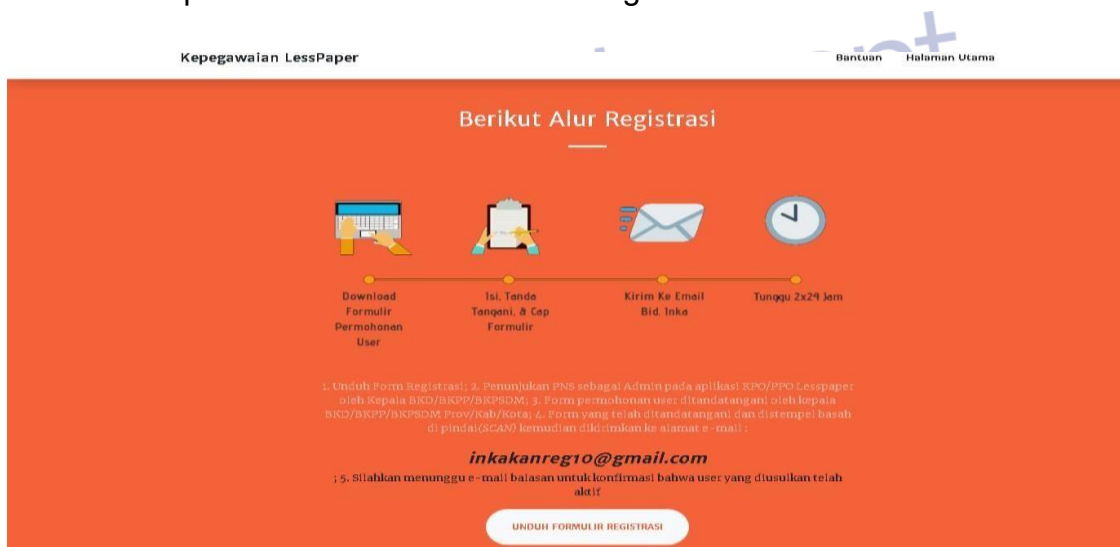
Kepegawaian LessPaper

Bantuan Halaman Utama

Berikut Alur Registrasi

Download Formulir Permohonan User

Isi, Tanda Tangani, & Cap Formulir

Kirim Ke Email Bid. Inka

Tunggu 2x24 Jam

1. Unduh Form Registrasi; 2. Penunjukan PNS sebagai Admin pada aplikasi SPO/PPO Lesspaper oleh Kepala BKD/BKPP/BKPSDM; 3. Form permohonan user ditandatangani oleh kepala BKD/BKPP/BKPSDM Prov/Kab/Kota; 4. Form yang telah ditandatangani dan distempel basah di pindai(SCAN) kemudian dikirimkan ke alamat e-mail :

inkakanreg10@gmail.com

; 5. Silahkan menunggu e-mail balasan untuk konfirmasi bahwa user yang diusulkan telah aktif

UNDUH FORMULIR REGISTRASI